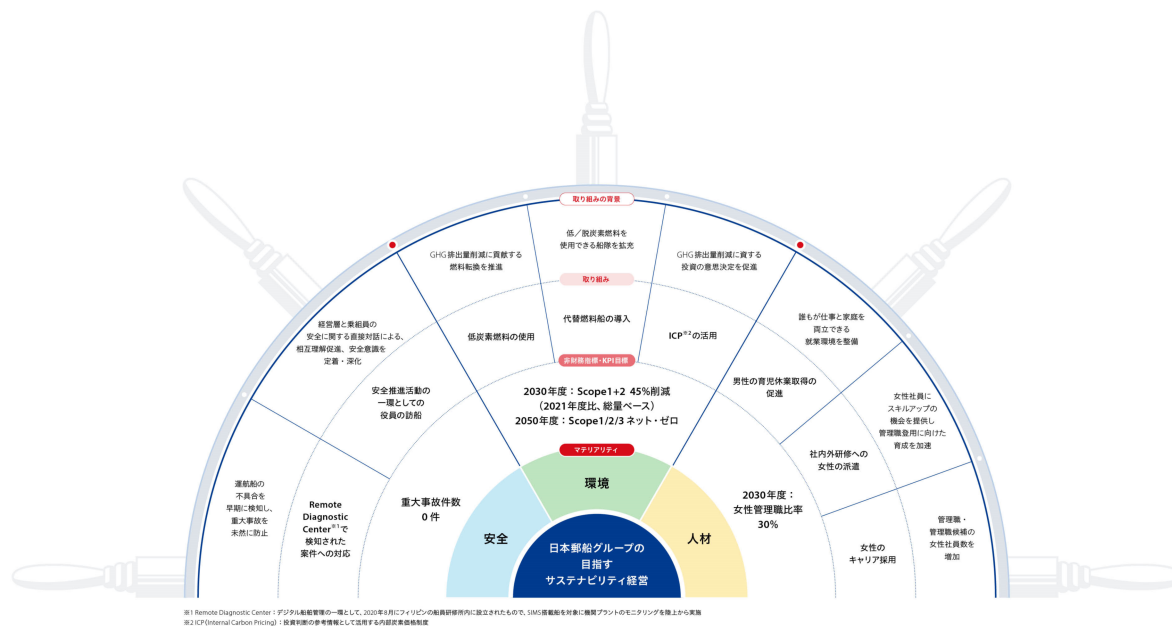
取り組みの背景

低／脱炭素燃料を使用できる船隊を拡充

GHG排出量削減に貢献する燃料転換を推進

GHG排出量削減に資する投資の意思決定を促進

取り組み

代替燃料船の導入

低炭素燃料の使用

ICP※2の活用

経営層と乗組員の安全に関する直接対話による、相互理解促進、安全意識を定着・深化

誰もが仕事と家庭を両立できる就業環境を整備

非財務指標・KPI目標

2030年度：Scope1+2 45%削減（2021年度比、総量ベース）
2050年度：Scope1/2/3 ネット・ゼロ

安全推進活動の一環としての役員の訪船

男性の育児休業取得の促進

女性社員にスキルアップの機会を提供し管理職登用に向けた育成を加速

マテリアリティ

社内外研修への女性の派遣

運航船の不具合を早期に検知し、重大事故を未然に防止

Remote Diagnostic Center※1で検知された案件への対応

重大事故件数 0件

環境

2030年度：女性管理職比率 30%

管理職・管理職候補の女性社員数を増加

安全

日本郵船グループの目指すサステナビリティ経営

人材

女性のキャリア採用

※1 Remote Diagnostic Center：デジタル船舶管理の一環として、2020年8月にフィリピンの船員研修所内に設立されたもので、SIMS搭載船を対象に機関プラントのモニタリングを陸上から実施
※2 ICP（Internal Carbon Pricing）：投資判断の参考情報として活用する内部炭素価格制度